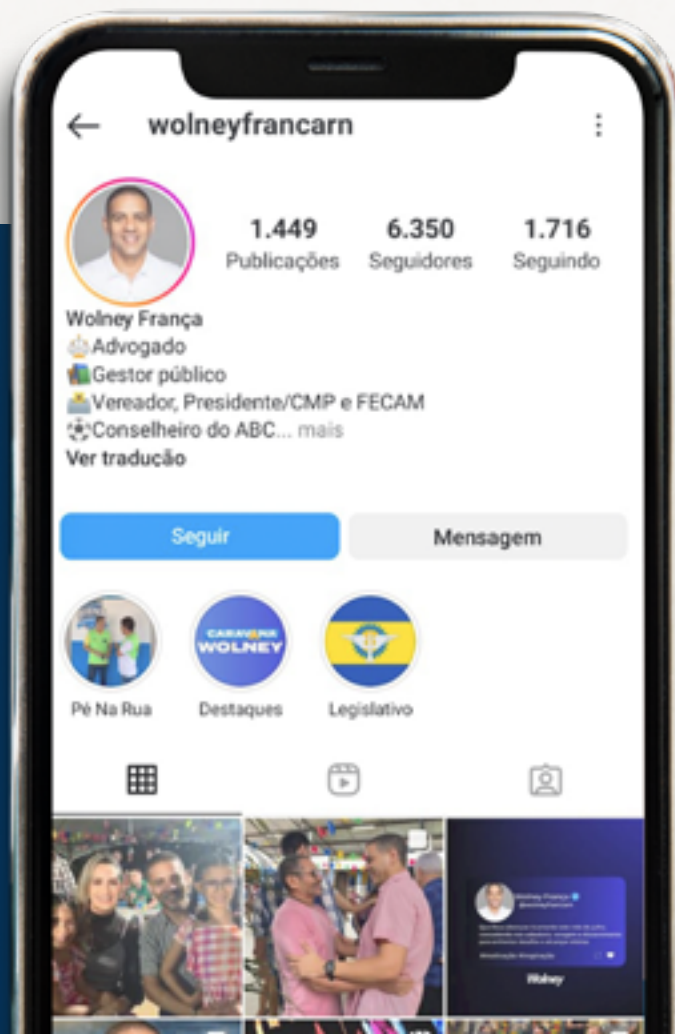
wolneyfrancarn

1.449 Publicações
6.350 Seguidores
1.716 Seguindo

Wolney França
Advogado
Gestor público
Vereador, Presidente/CMP e FECAM
Conselheiro do ABC... mais
Ver tradução

Seguir
Mensagem

CARAVANA WOLNEY

Pé Na Rua
Destaques
Legislativo

Wolney França
@wolneyfrancarn
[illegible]
Wolney